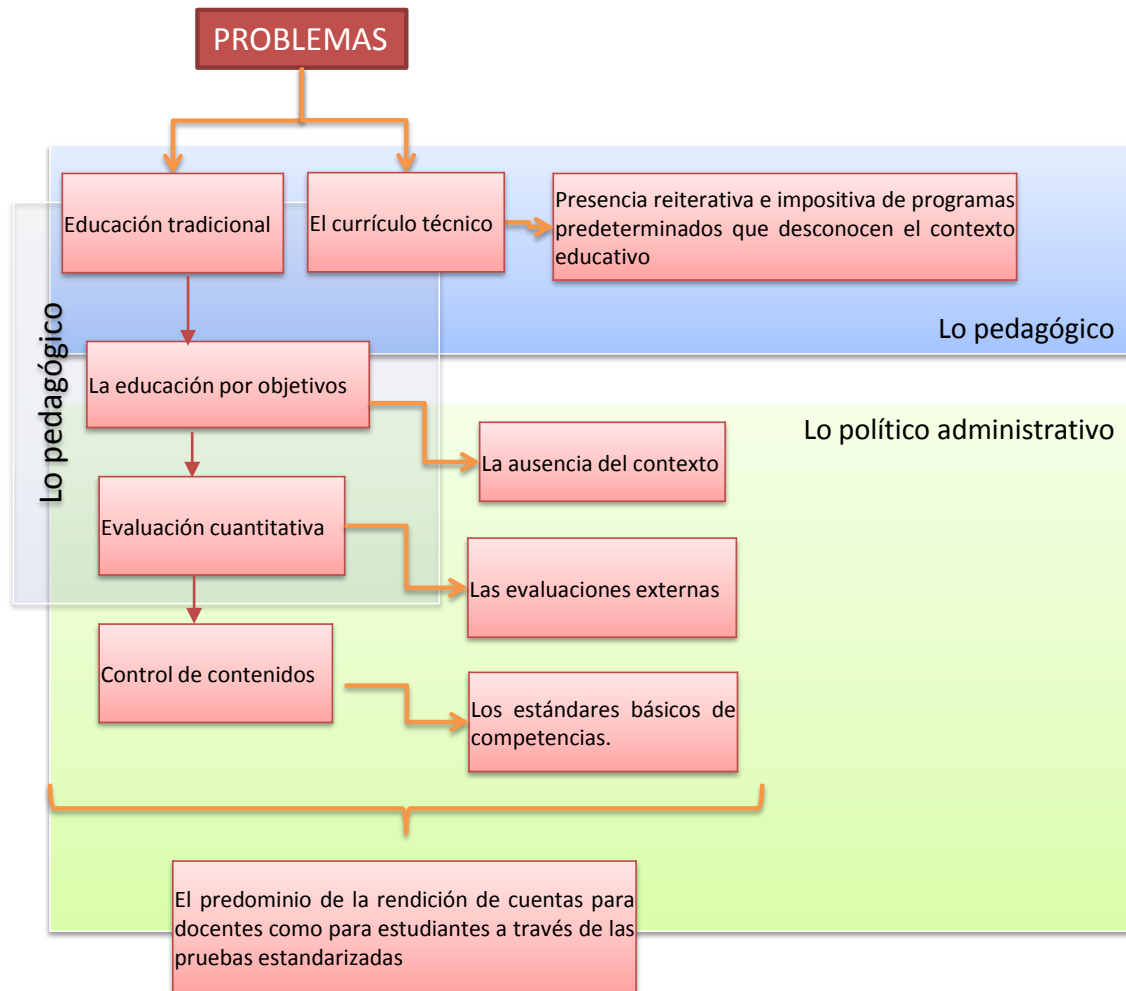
PROBLEMAS

Educación tradicional

El currículo técnico

Presencia reiterativa e impositiva de programas predeterminados que desconocen el contexto educativo

Lo pedagógico

Lo pedagógico

La educación por objetivos

Lo político administrativo

La ausencia del contexto

Evaluación cuantitativa

Las evaluaciones externas

Control de contenidos

Los estándares básicos de competencias.

El predominio de la rendición de cuentas para docentes como para estudiantes a través de las pruebas estandarizadas